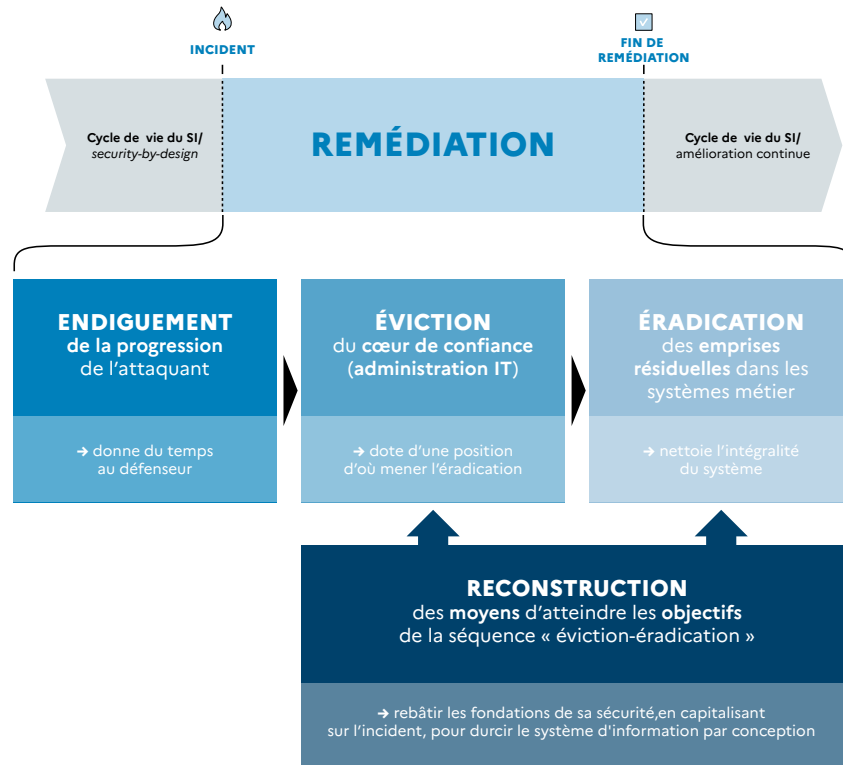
INCIDENT

FIN DE REMÉDIATION

Cycle de vie du SI/ security-by-design

REMÉDIATION

Cycle de vie du SI/ amélioration continue

ENDIGUEMENT de la progression de l'attaquant

➔ donne du temps au défenseur

ÉVICTION du cœur de confiance (administration IT)

➔ dote d'une position d'où mener l'éradication

ÉRADICATION des emprises résiduelles dans les systèmes métier

➔ nettoie l'intégralité du système

RECONSTRUCTION des moyens d'atteindre les objectifs de la séquence « éviction-éradication »

➔ rebâtir les fondations de sa sécurité,en capitalisant sur l'incident, pour durcir le système d'information par conception